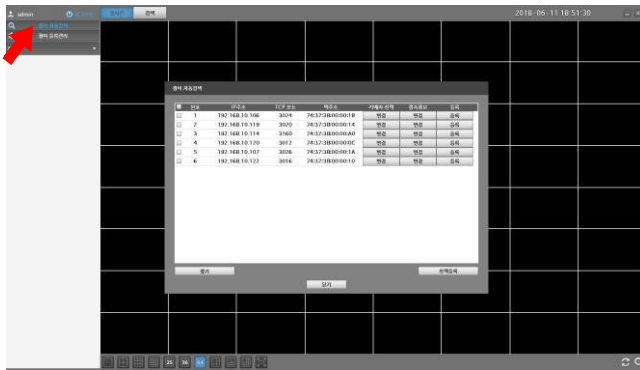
admin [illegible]
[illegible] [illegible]
2018-06-11 18:51:30
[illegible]
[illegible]

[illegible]

| | 번호 | IP주소 | TCP 포트 | 맥주소 | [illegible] | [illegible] | 등록 |
|---|---|---|---|---|---|---|---|
| | 1 | 192.168.10.106 | 3024 | 74:37:3B:00:00:1B | 변경 | 변경 | 등록 |
| | 2 | 192.168.10.119 | 3020 | 74:37:3B:00:00:14 | 변경 | 변경 | 등록 |
| | 3 | 192.168.10.114 | 3160 | 74:37:3B:00:00:A0 | 변경 | 변경 | 등록 |
| | 4 | 192.168.10.120 | 3012 | 74:37:3B:00:00:0C | 변경 | 변경 | 등록 |
| | 5 | 192.168.10.107 | 3026 | 74:37:3B:00:00:1A | 변경 | 변경 | 등록 |
| | 6 | 192.168.10.122 | 3016 | 74:37:3B:00:00:10 | 변경 | 변경 | 등록 |

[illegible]
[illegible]
닫기
25 36 64